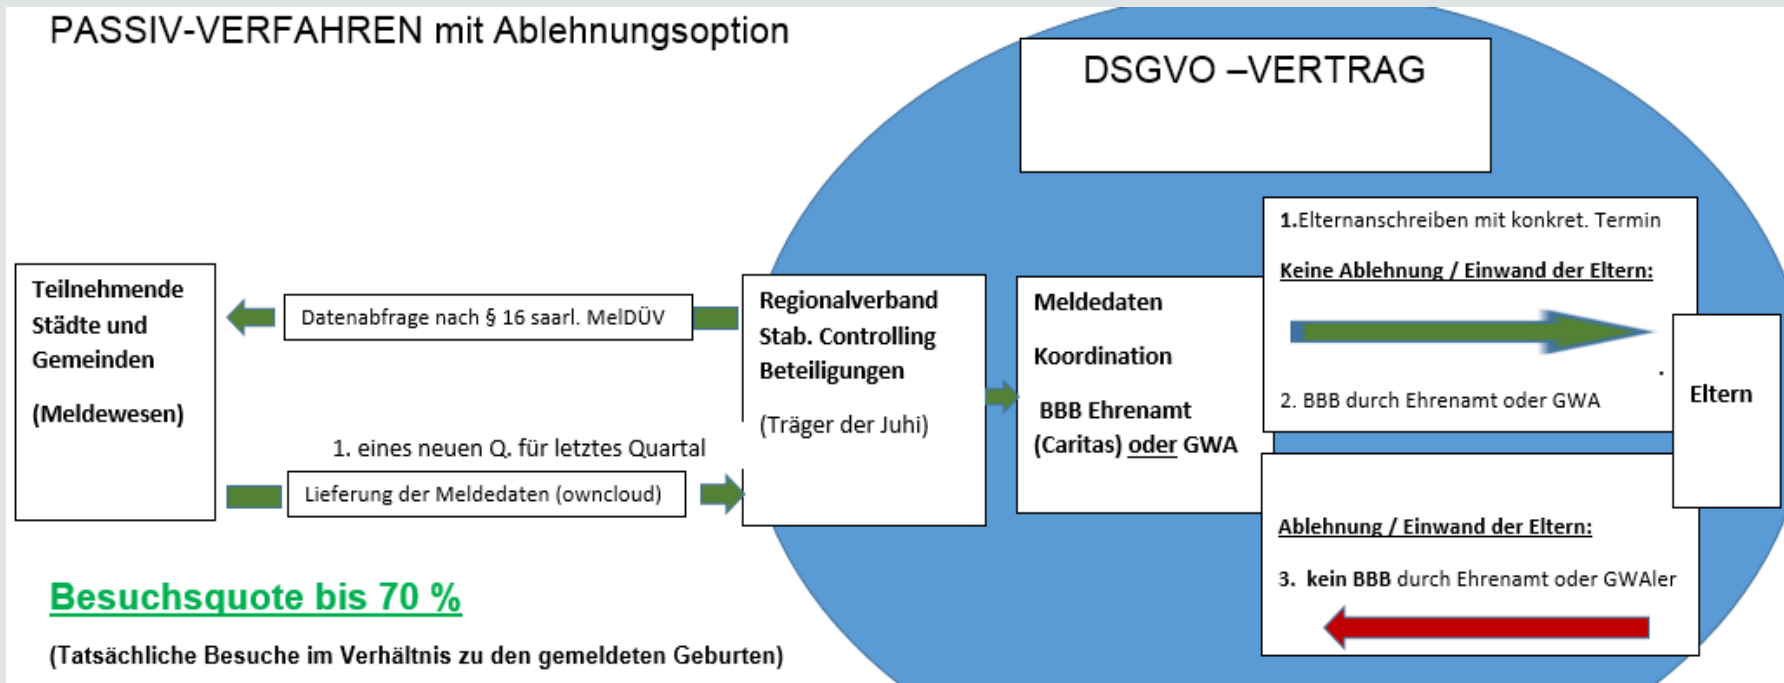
PASSIV-VERFAHREN mit Ablehnungsoption

DSGVO –VERTRAG

Teilnehmende Städte und Gemeinden

(Meldewesen)

Datenabfrage nach § 16 saarl. MelDÜV

1. eines neuen Q. für letztes Quartal

Lieferung der Meldedaten (owncloud)

Regionalverband Stab. Controlling Beteiligungen

(Träger der Juhi)

Meldedaten

Koordination

BBB Ehrenamt (Caritas) oder GWA

1.Elternanschreiben mit konkret. Termin

Keine Ablehnung / Einwand der Eltern:

2. BBB durch Ehrenamt oder GWA

Eltern

Ablehnung / Einwand der Eltern:

3. kein BBB durch Ehrenamt oder GWAler

Besuchsquote bis 70 %

(Tatsächliche Besuche im Verhältnis zu den gemeldeten Geburten)